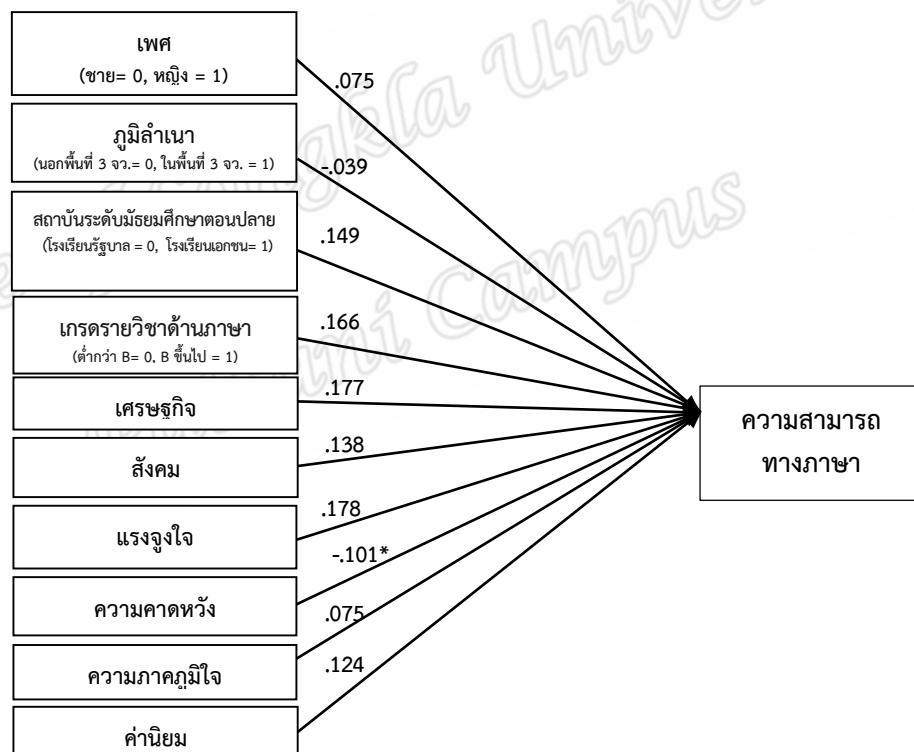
เพศ
(ชาย= 0, หญิง = 1)

.075

ภูมิลำเนา
(นอกพื้นที่ 3 จว.= 0, ในพื้นที่ 3 จว. = 1)

-.039

สถาบันระดับมัธยมศึกษาตอนปลาย
(โรงเรียนรัฐบาล = 0, โรงเรียนเอกชน= 1)

.149

เกรดรายวิชาด้านภาษา
(ต่ำกว่า B= 0, B ขึ้นไป = 1)

.166

เศรษฐกิจ

.177

สังคม

.138

แรงจูงใจ

.178

-.101*

ความคาดหวัง

.075

ความภาคภูมิใจ

.124

ค่านิยม

ความสามารถทางภาษา

Songkla University Pattani Campus